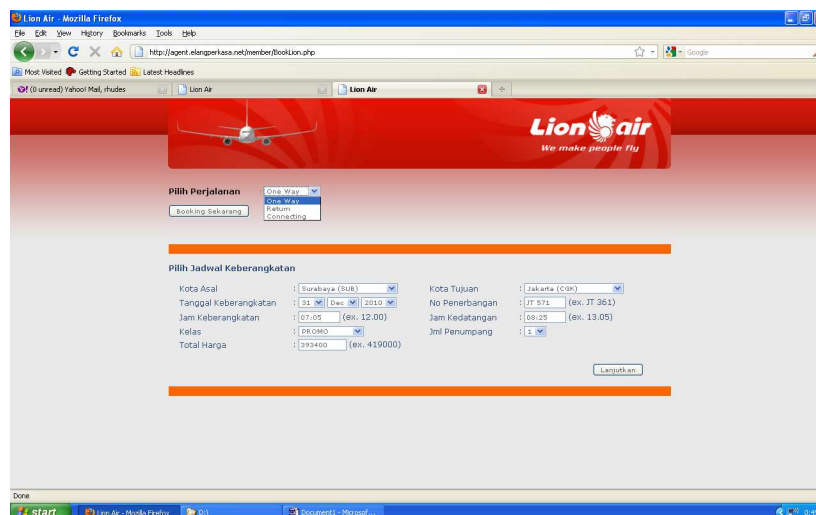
Lion Air - Mozilla Firefox

File Edit View History Bookmarks Tools Help

http://agent.elangperkasa.net/member/BookLion.php

Google

Most Visited Getting Started Latest Headlines

(0 unread) Yahoo! Mail, rhudes | Lion Air | Lion Air

Lion air
We make people fly

Pilih Perjalanan : One Way
One Way
Return
Connecting

Booking Sekarang

Pilih Jadwal Keberangkatan

| Kota Asal | : Surabaya (SUB) | Kota Tujuan | : Jakarta (CGK) |
|---|---|---|---|
| Tanggal Keberangkatan | : 31 Dec 2010 | No Penerbangan | : JT 571 (ex. JT 361) |
| Jam Keberangkatan | : 07:05 (ex. 12.00) | Jam Kedatangan | : 08:25 (ex. 13.05) |
| Kelas | : PROMO | Jml Penumpang | : 1 |
| Total Harga | : 393400 (ex. 419000) | | |

Lanjutkan

Done

start | Lion Air - Mozilla Firefox | D:\ | Document1 - Microsof...